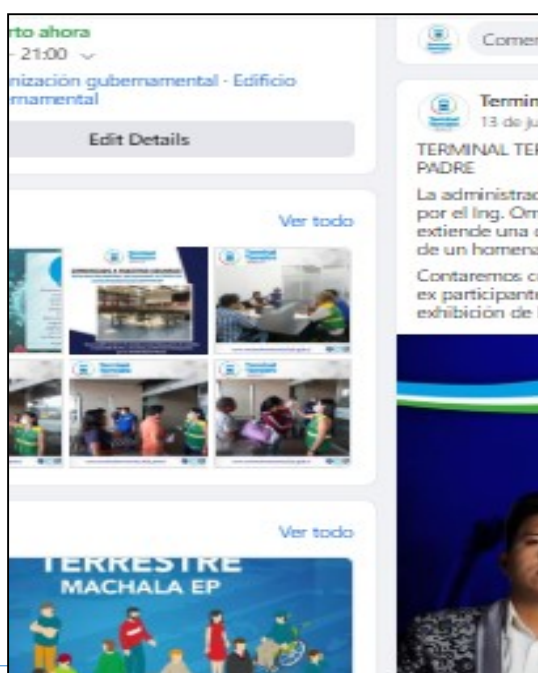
rto ahora
- 21:00
nización gubernamental · Edificio
rnamental

Edit Details

Ver todo

Ver todo

TERRESTRE
MACHALA EP

Comen

Termin
13 de ju

TERMINAL TER
PADRE

La administrac
por el Ing. Om
extiende una
de un homena

Contaremos c
ex participant
exhibición de